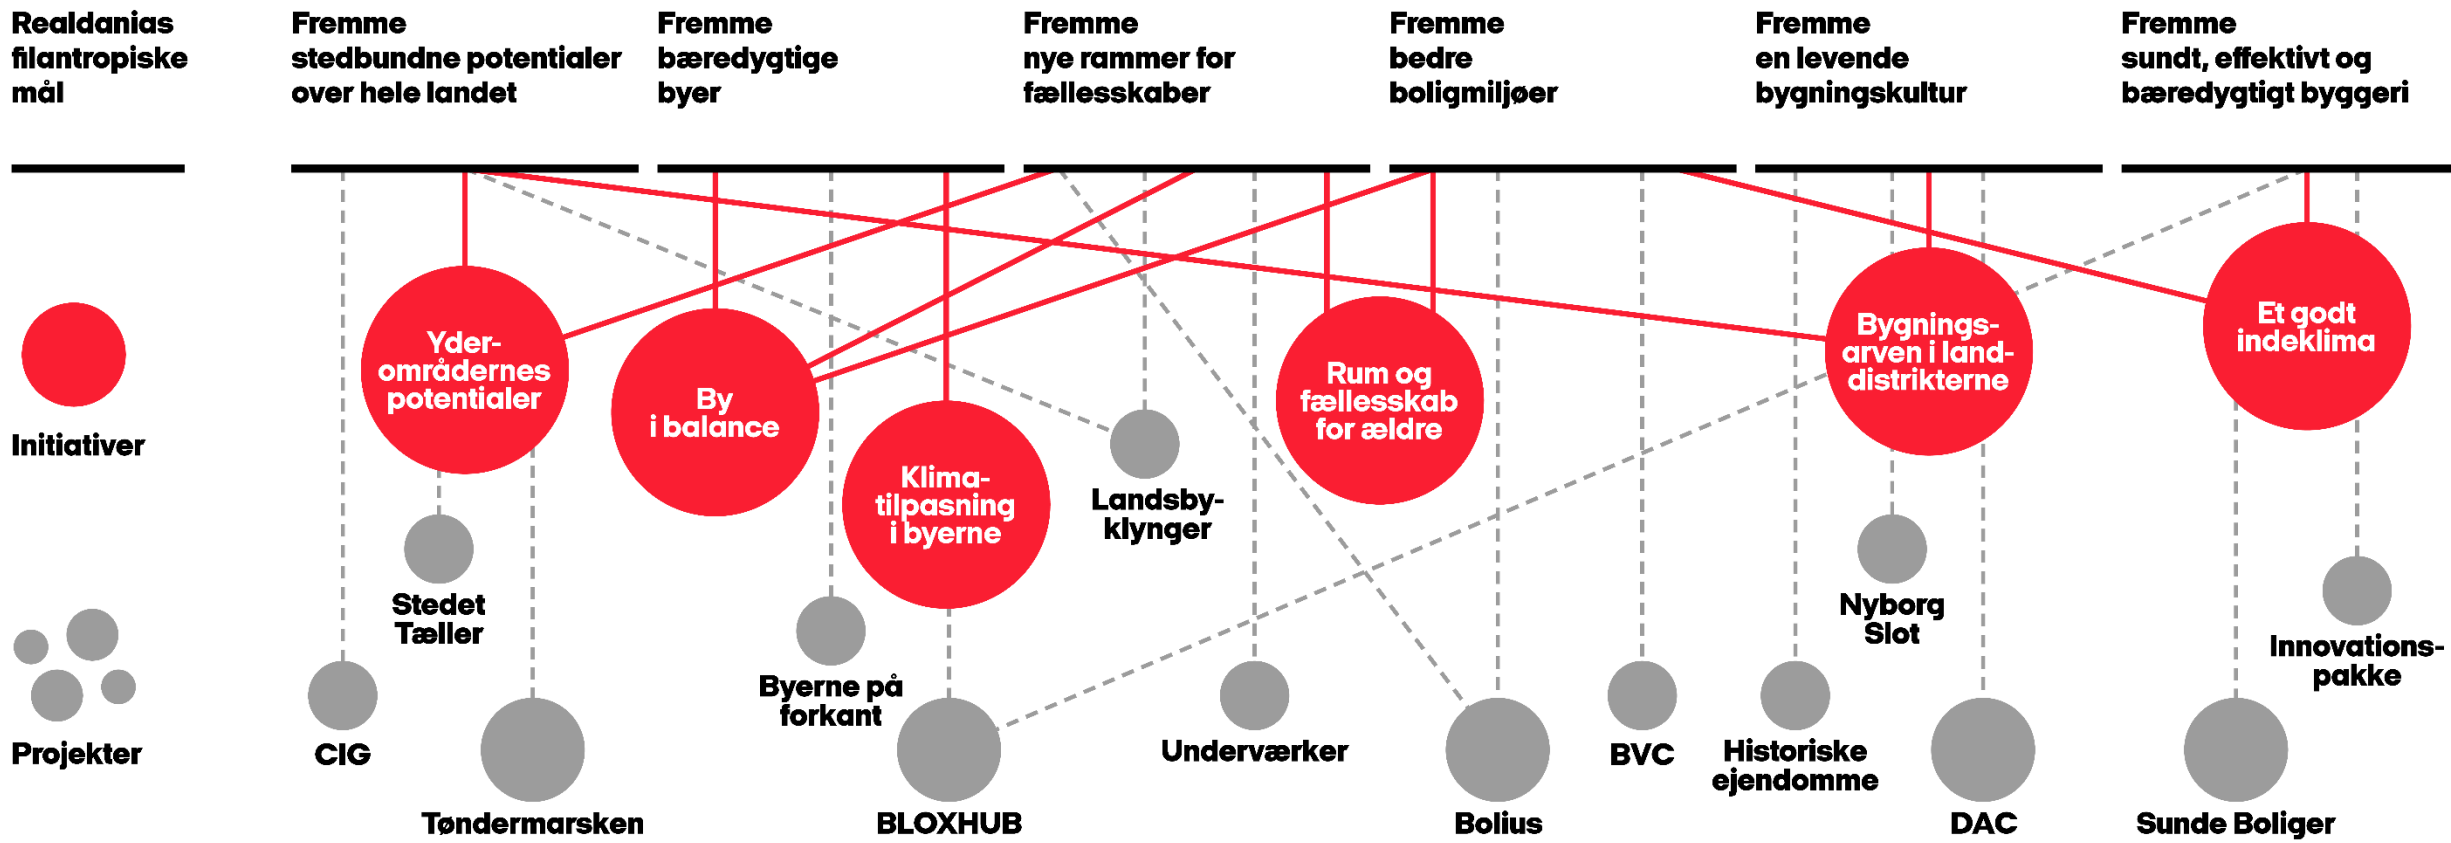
Realdanias filantropiske mål

Fremme stedbundne potentialer over hele landet

Fremme bæredygtige byer

Fremme nye rammer for fællesskaber

Fremme bedre boligmiljøer

Fremme en levende bygningskultur

Fremme sundt, effektivt og bæredygtigt byggeri

Initiativer

Projekter

Yder-områdernes potentialer

By i balance

Klima-tilpasning i byerne

Landsby-klynger

Rum og fællesskab for ældre

Bygnings-arven i land-distrikterne

Et godt indeklima

Stedet Tæller

CIG

Tøndermarsken

Byerne på forkant

BLOXHUB

Underværker

Bolius

BVC

Historiske ejendomme

Nyborg Slot

DAC

Innovations-pakke

Sunde Boliger